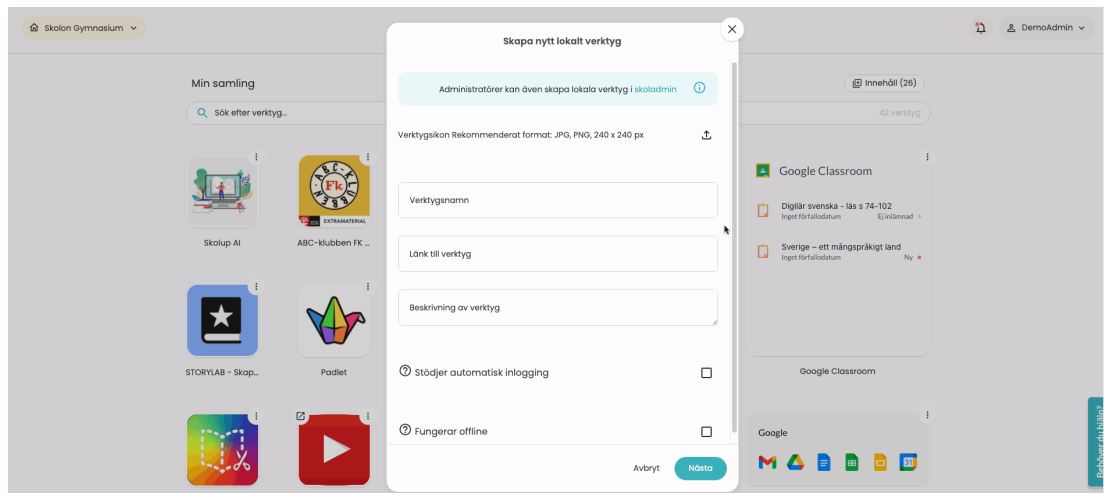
Skolon Gymnasium

DemoAdmin

Min samling

Sök efter verktyg...

Innehåll (26)

42 verktyg

ABC KLUBBEN Fk

EXTRAMATERIAL

Skolup AI

ABC-klubben FK ...

STORYLAB - Skap...

Padlet

Google Classroom

Digilär svenska - läs s 74-102
Inget förfallodatum Ej inlämnad

Sverige – ett mångspråkigt land
Inget förfallodatum Ny

Google Classroom

Google

Behöver du hjälp?

Skapa nytt lokalt verktyg

Administratörer kan även skapa lokala verktyg i skoladmin

Verktygsikon Rekommenderat format: JPG, PNG, 240 x 240 px

Verktygsnamn

Länk till verktyg

Beskrivning av verktyg

Stödjer automatisk inloggning

Fungerar offline

Avbryt

Nästa